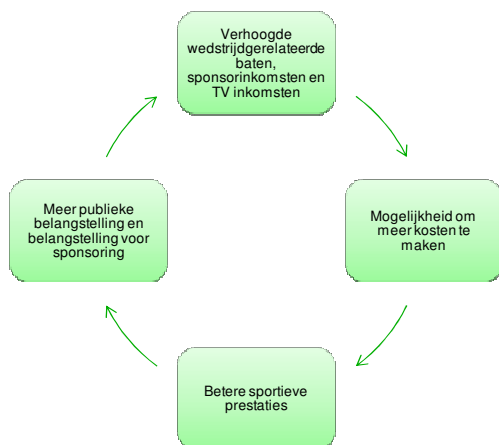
Verhoogde wedstrijdgerelateerde baten, sponsorinkomsten en TV inkomsten

Mogelijkheid om meer kosten te maken

Betere sportieve prestaties

Meer publieke belangstelling en belangstelling voor sponsoring